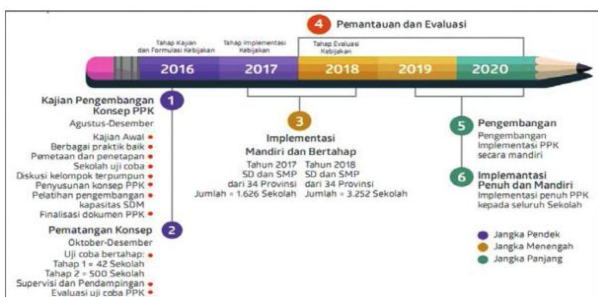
4 Pemantauan dan Evaluasi

Tahap Kajian dan Formulasi Kebijakan

Tahap Implementasi Kebijakan

Tahap Evaluasi Kebijakan

2016 2017 2018 2019 2020

1 Kajian Pengembangan Konsep PPK

Agustus-Desember

Kajian Awal
Berbagai praktik baik
Pemetaan dan penetapan Sekolah uji coba
Diskusi kelompok terpumpun
Penyusunan konsep PPK
Pelatihan pengembangan kapasitas SDM
Finalisasi dokumen PPK

2 Pematangan Konsep

Oktober-Desember

Uji coba bertahap:
Tahap 1 = 42 Sekolah
Tahap 2 = 500 Sekolah
Supervisi dan Pendampingan
Evaluasi uji coba PPK

3 Implementasi Mandiri dan Bertahap

Tahun 2017 SD dan SMP dari 34 Provinsi Jumlah = 1.626 Sekolah

Tahun 2018 SD dan SMP dari 34 Provinsi Jumlah = 3.252 Sekolah

5 Pengembangan

Pengembangan Implementasi PPK secara mandiri

6 Implementasi Penuh dan Mandiri

Implementasi penuh PPK kepada seluruh Sekolah

Jangka Pendek
Jangka Menengah
Jangka Panjang